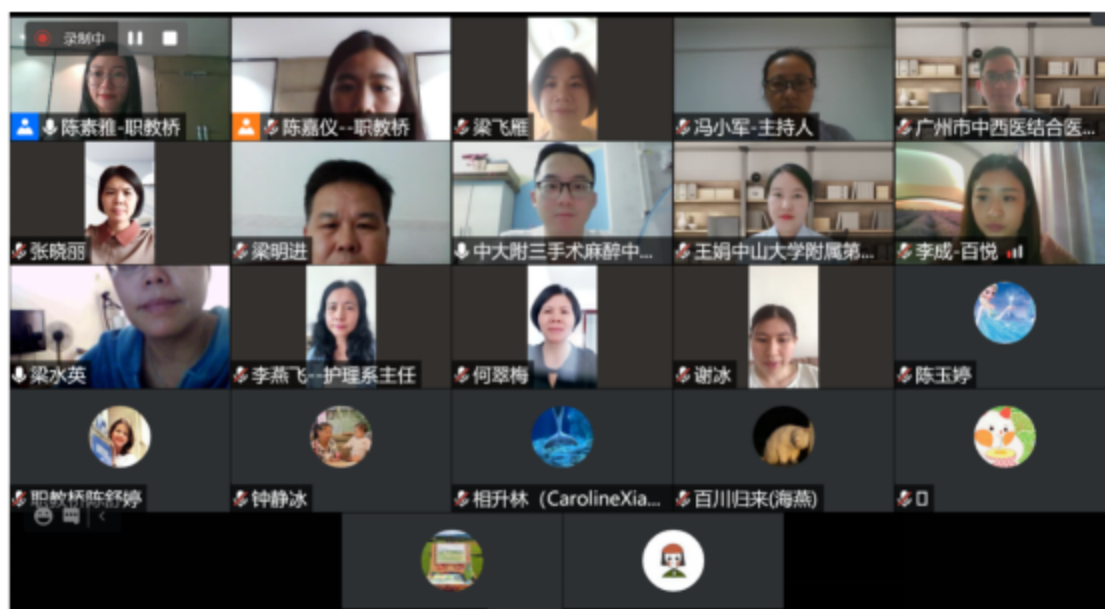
录制中

陈素雅-职教桥

陈嘉仪--职教桥

梁飞雁

冯小军-主持人

广州市中西医结合医...

张晓丽

梁明进

中大附三手术麻醉中...

王娟中山大学附属第...

李威-百悦

梁水英

李燕飞--护理系主任

何翠梅

谢冰

陈玉婷

职教桥陈舒婷

钟静冰

相升林（CarolineXia...

百川归来(海燕)

0